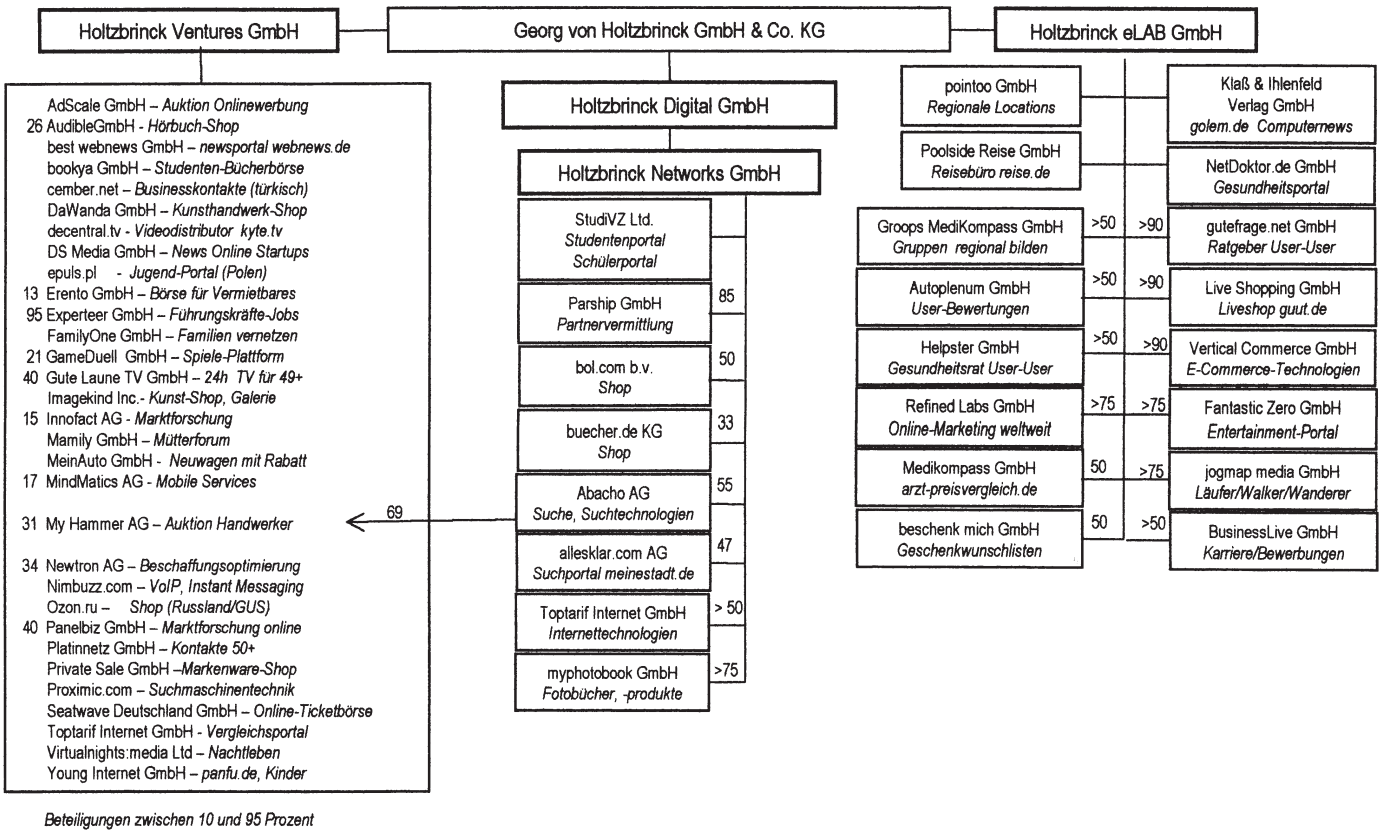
Holtzbrinck Ventures GmbH

Georg von Holtzbrinck GmbH & Co. KG

Holtzbrinck eLAB GmbH

AdScale GmbH – *Auktion Onlinewerbung*
26 AudibleGmbH - *Hörbuch-Shop*
best webnews GmbH – *newsportal webnews.de*
bookya GmbH – *Studenten-Bücherbörse*
cember.net – *Businesskontakte (türkisch)*
DaWanda GmbH – *Kunsthandwerk-Shop*
decentral.tv - *Videodistributor kyte.tv*
DS Media GmbH – *News Online Startups*
epuls.pl - *Jugend-Portal (Polen)*
13 Erento GmbH – *Börse für Vermietbares*
95 Experteer GmbH – *Führungskräfte-Jobs*
FamilyOne GmbH – *Familien vernetzen*
21 GameDuell GmbH – *Spiele-Plattform*
40 Gute Laune TV GmbH – *24h TV für 49+*
Imagekind Inc.- *Kunst-Shop, Galerie*
15 Innofact AG - *Marktforschung*
Mamily GmbH – *Mütterforum*
MeinAuto GmbH - *Neuwagen mit Rabatt*
17 MindMatics AG - *Mobile Services*

31 My Hammer AG – *Auktion Handwerker*

34 Newtron AG – *Beschaffungsoptimierung*
Nimbuzz.com – *VoIP, Instant Messaging*
Ozon.ru – *Shop (Russland/GUS)*
40 Panelbiz GmbH – *Marktforschung online*
Platinnetz GmbH – *Kontakte 50+*
Private Sale GmbH –*Markenware-Shop*
Proximic.com – *Suchmaschinentechnik*
Seatwave Deutschland GmbH – *Online-Ticketbörse*
Toptarif Internet GmbH - *Vergleichsportal*
Virtualnights:media Ltd – *Nachtleben*
Young Internet GmbH – *panfu.de, Kinder*

*Beteiligungen zwischen 10 und 95 Prozent*

Holtzbrinck Digital GmbH

Holtzbrinck Networks GmbH

StudiVZ Ltd. *Studentenportal Schülerportal*

Parship GmbH *Partnervermittlung* 85

bol.com b.v. *Shop* 50

buecher.de KG *Shop* 33

Abacho AG *Suche, Suchtechnologien* 55

69

allesklar.com AG *Suchportal meinestadt.de* 47

Toptarif Internet GmbH *Internettechnologien* > 50

myphotobook GmbH *Fotobücher, -produkte* >75

pointoo GmbH *Regionale Locations*

Klaß & Ihlenfeld Verlag GmbH *golem.de Computernews*

Poolside Reise GmbH *Reisebüro reise.de*

NetDoktor.de GmbH *Gesundheitsportal*

Groops MediKompass GmbH *Gruppen regional bilden* >50

>90 gutefrage.net GmbH *Ratgeber User-User*

Autoplenum GmbH *User-Bewertungen* >50

>90 Live Shopping GmbH *Liveshop guut.de*

Helpster GmbH *Gesundheitsrat User-User* >50

>90 Vertical Commerce GmbH *E-Commerce-Technologien*

Refined Labs GmbH *Online-Marketing weltweit* >75

>75 Fantastic Zero GmbH *Entertainment-Portal*

Medikompass GmbH *arzt-preisvergleich.de* 50

>75 jogmap media GmbH *Läufer/Walker/Wanderer*

beschenk mich GmbH *Geschenkwunschlisten* 50

>50 BusinessLive GmbH *Karriere/Bewerbungen*